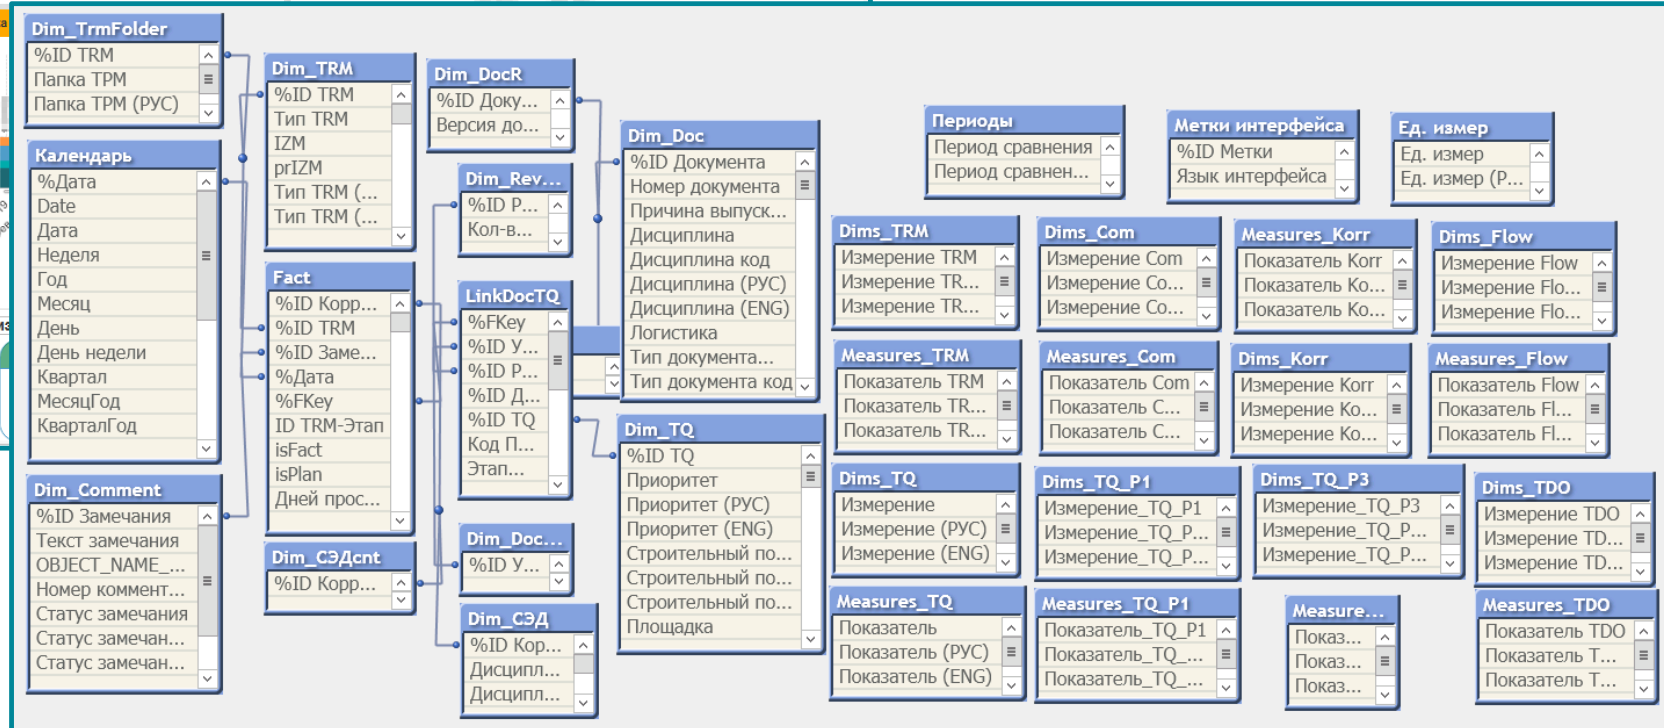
Dim_TrmFolder
%ID TRM
Папка TPM
Папка TPM (PYC)

Календарь
%Дата
Date
Дата
Неделя
Год
Месяц
День
День недели
Квартал
МесяцГод
КварталГод

Dim_Comment
%ID Замечания
Текст замечания
OBJECT_NAME_...
Номер коммент...
Статус замечания
Статус замечан...
Статус замечан...

Dim_TRM
%ID TRM
Тип TRM
IZM
prIZM
Тип TRM (...
Тип TRM (...

Fact
%ID Корр...
%ID TRM
%ID Заме...
%Дата
%FKey
ID TRM-Этап
isFact
isPlan
Дней прос...

Dim_СЭДcnt
%ID Корр...

Dim_DocR
%ID Доку...
Версия до...

Dim_Rev...
%ID P...
Кол-в...

LinkDocTQ
%FKey
%ID У...
%ID P...
%ID Д...
%ID TQ
Код П...
Этап...

Dim_Doc...
%ID У...

Dim_СЭД
%ID Кор...
Дисципл...
Дисципл...

Dim_Doc
%ID Документа
Номер документа
Причина выпуск...
Дисциплина
Дисциплина код
Дисциплина (РУС)
Дисциплина (ENG)
Логистика
Тип документа...
Тип документа код

Dim_TQ
%ID TQ
Приоритет
Приоритет (РУС)
Приоритет (ENG)
Строительный по...
Строительный по...
Строительный по...
Площадка

Периоды
Период сравнения
Период сравнен...

Метки интерфейса
%ID Метки
Язык интерфейса

Ед. измер
Ед. измер
Ед. измер (Р...

Dims_TRM
Измерение TRM
Измерение TR...
Измерение TR...

Dims_Com
Измерение Com
Измерение Co...
Измерение Co...

Measures_Korr
Показатель Korr
Показатель Ко...
Показатель Ко...

Dims_Flow
Измерение Flow
Измерение Flo...
Измерение Flo...

Measures_TRM
Показатель TRM
Показатель TR...
Показатель TR...

Measures_Com
Показатель Com
Показатель C...
Показатель C...

Dims_Korr
Измерение Korr
Измерение Ко...
Измерение Ко...

Measures_Flow
Показатель Flow
Показатель Fl...
Показатель Fl...

Dims_TQ
Измерение
Измерение (РУС)
Измерение (ENG)

Dims_TQ_P1
Измерение_TQ_P1
Измерение_TQ_P...
Измерение_TQ_P...

Dims_TQ_P3
Измерение_TQ_P3
Измерение_TQ_P...
Измерение_TQ_P...

Dims_TDO
Измерение TDO
Измерение TD...
Измерение TD...

Measures_TQ
Показатель
Показатель (РУС)
Показатель (ENG)

Measures_TQ_P1
Показатель_TQ_P1
Показатель_TQ_...
Показатель_TQ_...

Measure...
Показ...
Показ...
Показ...

Measures_TDO
Показатель TDO
Показатель T...
Показатель T...